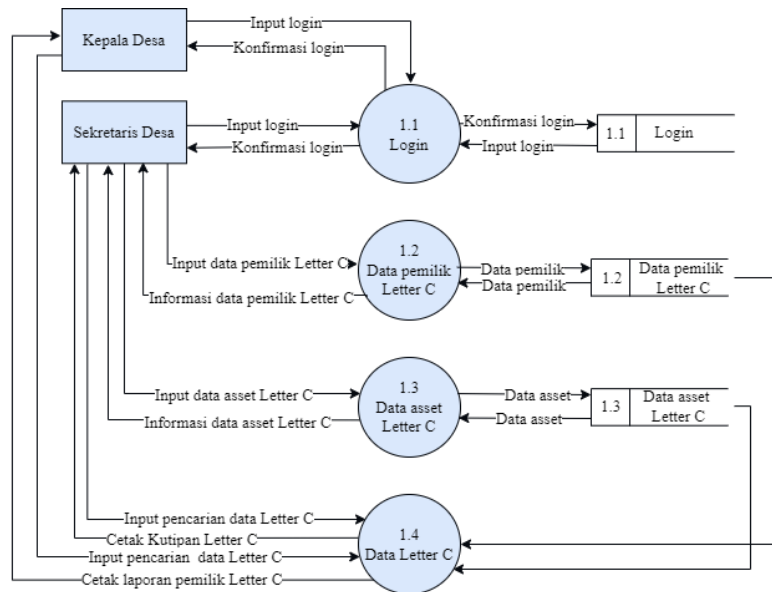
Kepala Desa

Input login

Konfirmasi login

Sekretaris Desa

Input login

Konfirmasi login

1.1
Login

Konfirmasi login

Input login

1.1 | Login

Input data pemilik Letter C

Informasi data pemilik Letter C

1.2
Data pemilik
Letter C

Data pemilik

Data pemilik

1.2 | Data pemilik Letter C

Input data asset Letter C

Informasi data asset Letter C

1.3
Data asset
Letter C

Data asset

Data asset

1.3 | Data asset Letter C

Input pencarian data Letter C

Cetak Kutipan Letter C

Input pencarian data Letter C

Cetak laporan pemilik Letter C

1.4
Data Letter C